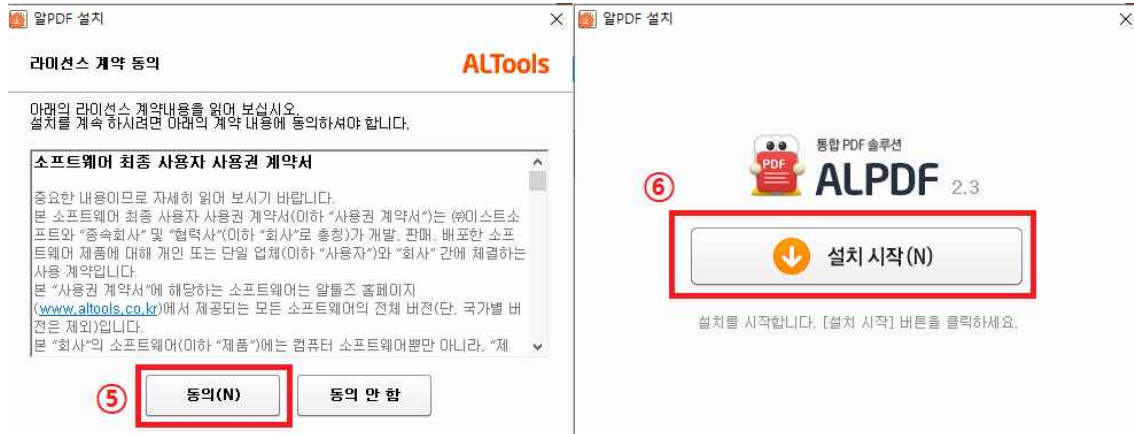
알PDF 설치

라이선스 계약 동의

ALTools

아래의 라이선스 계약내용을 읽어 보십시오.
설치를 계속 하시려면 아래의 계약 내용에 동의하셔야 합니다.

소프트웨어 최종 사용자 사용권 계약서

중요한 내용이므로 자세히 읽어 보시기 바랍니다.
본 소프트웨어 최종 사용자 사용권 계약서(이하 "사용권 계약서")는 ㈜이스트소프트와 "종속회사" 및 "협력사"(이하 "회사"로 총칭)가 개발, 판매, 배포한 소프트웨어 제품에 대해 개인 또는 단일 업체(이하 "사용자")와 "회사" 간에 체결하는 사용 계약입니다.
본 "사용권 계약서"에 해당하는 소프트웨어는 알툴즈 홈페이지(www.altools.co.kr)에서 제공되는 모든 소프트웨어의 전체 버전(단, 국가별 버전은 제외)입니다.
본 "회사"의 소프트웨어(이하 "제품")에는 컴퓨터 소프트웨어뿐만 아니라, "제

⑤

동의(N)

동의 안 함

알PDF 설치

통합 PDF 솔루션

PDF

ALPDF 2.3

⑥

설치 시작(N)

설치를 시작합니다. [설치 시작] 버튼을 클릭하세요.